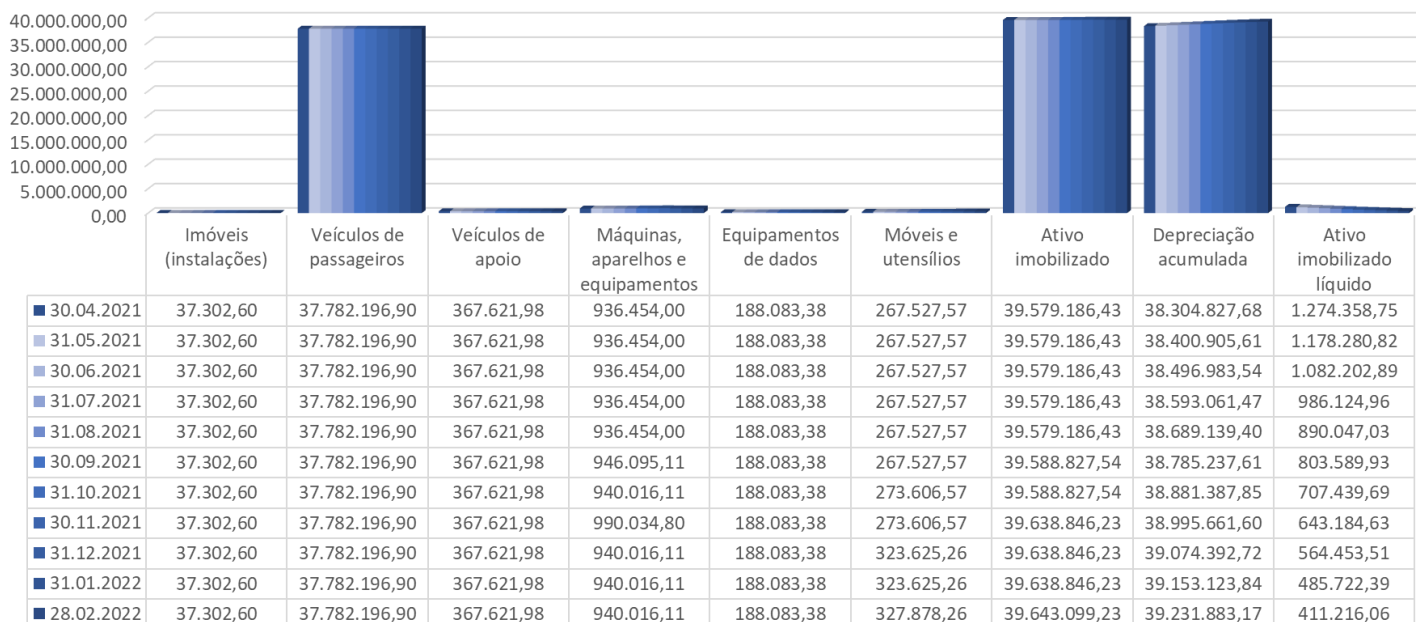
40.000.000,00
35.000.000,00
30.000.000,00
25.000.000,00
20.000.000,00
15.000.000,00
10.000.000,00
5.000.000,00
0,00

| | Imóveis (instalações) | Veículos de passageiros | Veículos de apoio | Máquinas, aparelhos e equipamentos | Equipamentos de dados | Móveis e utensílios | Ativo imobilizado | Depreciação acumulada | Ativo imobilizado líquido |
|---|---|---|---|---|---|---|---|---|---|
| 30.04.2021 | 37.302,60 | 37.782.196,90 | 367.621,98 | 936.454,00 | 188.083,38 | 267.527,57 | 39.579.186,43 | 38.304.827,68 | 1.274.358,75 |
| 31.05.2021 | 37.302,60 | 37.782.196,90 | 367.621,98 | 936.454,00 | 188.083,38 | 267.527,57 | 39.579.186,43 | 38.400.905,61 | 1.178.280,82 |
| 30.06.2021 | 37.302,60 | 37.782.196,90 | 367.621,98 | 936.454,00 | 188.083,38 | 267.527,57 | 39.579.186,43 | 38.496.983,54 | 1.082.202,89 |
| 31.07.2021 | 37.302,60 | 37.782.196,90 | 367.621,98 | 936.454,00 | 188.083,38 | 267.527,57 | 39.579.186,43 | 38.593.061,47 | 986.124,96 |
| 31.08.2021 | 37.302,60 | 37.782.196,90 | 367.621,98 | 936.454,00 | 188.083,38 | 267.527,57 | 39.579.186,43 | 38.689.139,40 | 890.047,03 |
| 30.09.2021 | 37.302,60 | 37.782.196,90 | 367.621,98 | 946.095,11 | 188.083,38 | 267.527,57 | 39.588.827,54 | 38.785.237,61 | 803.589,93 |
| 31.10.2021 | 37.302,60 | 37.782.196,90 | 367.621,98 | 940.016,11 | 188.083,38 | 273.606,57 | 39.588.827,54 | 38.881.387,85 | 707.439,69 |
| 30.11.2021 | 37.302,60 | 37.782.196,90 | 367.621,98 | 990.034,80 | 188.083,38 | 273.606,57 | 39.638.846,23 | 38.995.661,60 | 643.184,63 |
| 31.12.2021 | 37.302,60 | 37.782.196,90 | 367.621,98 | 940.016,11 | 188.083,38 | 323.625,26 | 39.638.846,23 | 39.074.392,72 | 564.453,51 |
| 31.01.2022 | 37.302,60 | 37.782.196,90 | 367.621,98 | 940.016,11 | 188.083,38 | 323.625,26 | 39.638.846,23 | 39.153.123,84 | 485.722,39 |
| 28.02.2022 | 37.302,60 | 37.782.196,90 | 367.621,98 | 940.016,11 | 188.083,38 | 327.878,26 | 39.643.099,23 | 39.231.883,17 | 411.216,06 |